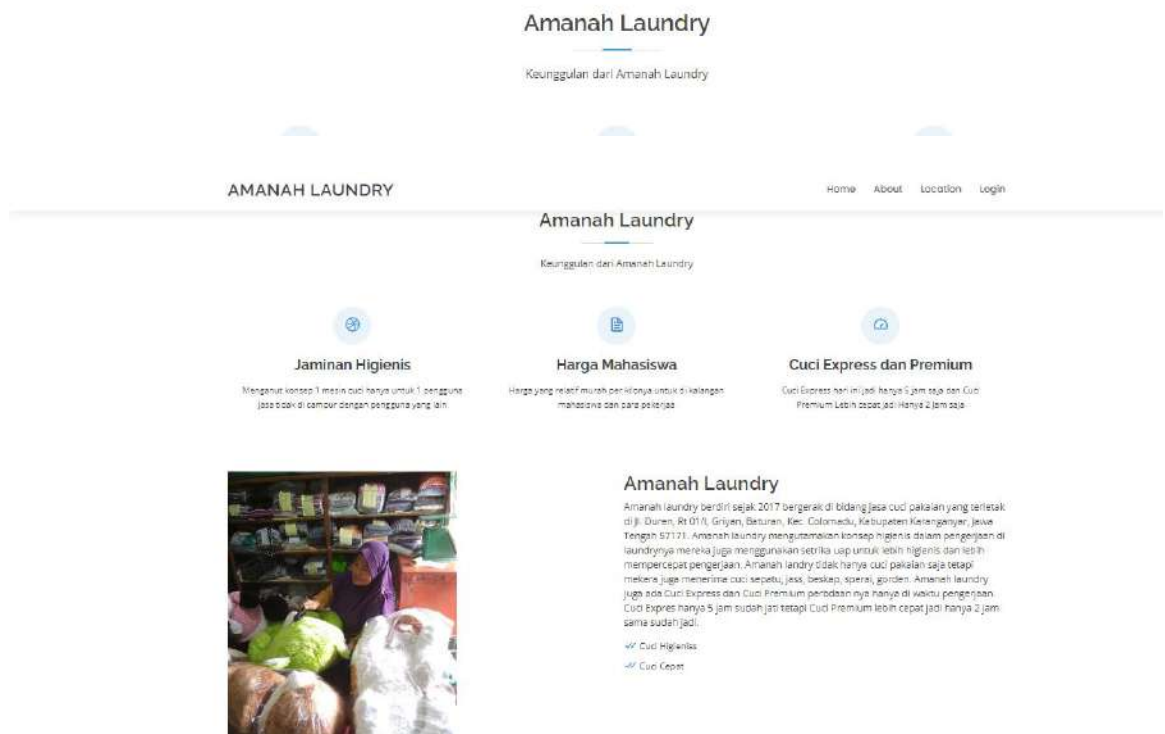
Amanah Laundry

Keunggulan dari Amanah Laundry

AMANAH LAUNDRY

Home About Location Login

Amanah Laundry

Keunggulan dari Amanah Laundry

Jaminan Higienis

Menganut konsep 1 mesin cuci hanya untuk 1 pengguna jasa tidak di campur dengan pengguna yang lain.

Harga Mahasiswa

Harga yang relatif murah per kilonya untuk di kalangan mahasiswa dan para pekerja

Cuci Express dan Premium

Cuci Express hari ini jadi hanya 5 jam saja dan Cuci Premium Lebih cepat jadi Hanya 2 jam saja

Amanah Laundry

Amanah laundry berdiri sejak 2017 bergerak di bidang jasa cuci pakaian yang terletak di Jl. Duren, Rt 01/I, Griyan, Baturan, Kec. Colomadu, Kabupaten Karanganyar, Jawa Tengah 57171. Amanah laundry mengutamakan konsep higienis dalam pengerjaan di laundrynya mereka juga menggunakan setrika uap untuk lebih higienis dan lebih mempercepat pengerjaan. Amanah landry tidak hanya cuci pakaian saja tetapi mekera juga menerima cuci sepatu, jass, beskap, sperai, gorden. Amanah laundry juga ada Cuci Express dan Cuci Premium perbdaan nya hanya di waktu pengerjaan Cuci Expres hanya 5 jam sudah jati tetapi Cuci Premium lebih cepat jadi hanya 2 jam sama sudah jadi.

Cuci Higienis

Cuci Cepat